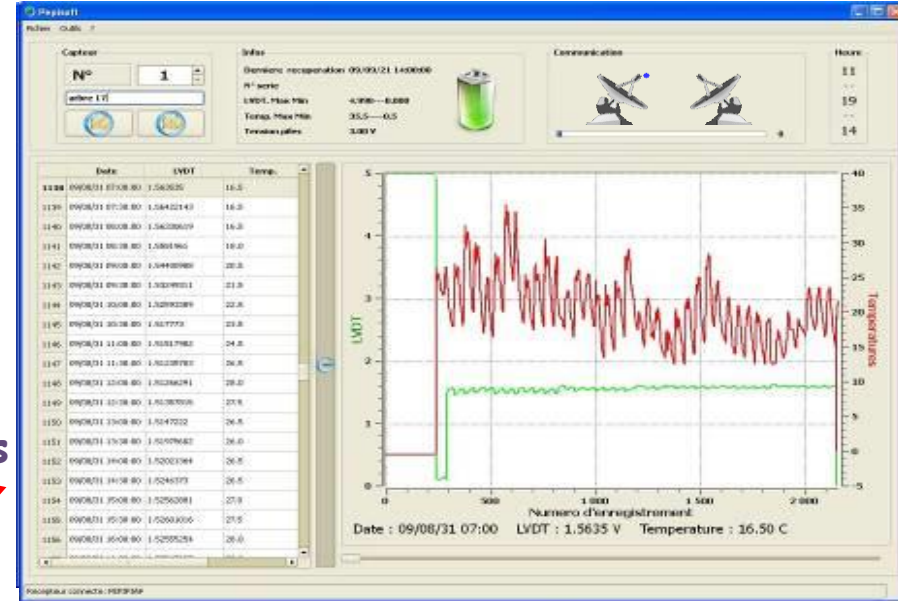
Pepisoft

Fichier Outils ?

Capteur

N°

1

arbre 17

Infos

Derniere recuperation 09/09/21 14:00:00

N° serie

LVDT. Max Min 4.998---0.000

Temp. Max Min 35.5---0.5

Tension piles 3.00 V

Communication

Heure

11

19

14

| | Date | LVDT | Temp. |
|---|---|---|---|
| 1138 | 09/08/31 07:00:00 | 1.563535 | 16.5 |
| 1139 | 09/08/31 07:30:00 | 1.56422143 | 16.0 |
| 1140 | 09/08/31 08:00:00 | 1.56208619 | 16.0 |
| 1141 | 09/08/31 08:30:00 | 1.5581966 | 18.0 |
| 1142 | 09/08/31 09:00:00 | 1.54400989 | 20.0 |
| 1143 | 09/08/31 09:30:00 | 1.53249531 | 21.0 |
| 1144 | 09/08/31 10:00:00 | 1.52593389 | 22.0 |
| 1145 | 09/08/31 10:30:00 | 1.517773 | 23.0 |
| 1146 | 09/08/31 11:00:00 | 1.51517982 | 24.0 |
| 1147 | 09/08/31 11:30:00 | 1.51228783 | 26.0 |
| 1148 | 09/08/31 12:00:00 | 1.51266291 | 28.0 |
| 1149 | 09/08/31 12:30:00 | 1.51307935 | 27.5 |
| 1150 | 09/08/31 13:00:00 | 1.5147222 | 26.5 |
| 1151 | 09/08/31 13:30:00 | 1.51976682 | 26.0 |
| 1152 | 09/08/31 14:00:00 | 1.52023364 | 26.5 |
| 1153 | 09/08/31 14:30:00 | 1.5246373 | 26.5 |
| 1154 | 09/08/31 15:00:00 | 1.52563081 | 27.0 |
| 1155 | 09/08/31 15:30:00 | 1.52610016 | 27.5 |
| 1156 | 09/08/31 16:00:00 | 1.52555259 | 28.0 |

LVDT

5
4
3
2
1
0

Temperatures

40
35
30
25
20
15
10
5
0
-5

0 500 1 000 1 500 2 000

Numero d'enregistrement

Date : 09/08/31 07:00 LVDT : 1.5635 V Temperature : 16.50 C

Recepteur connecte : PEP3PEP